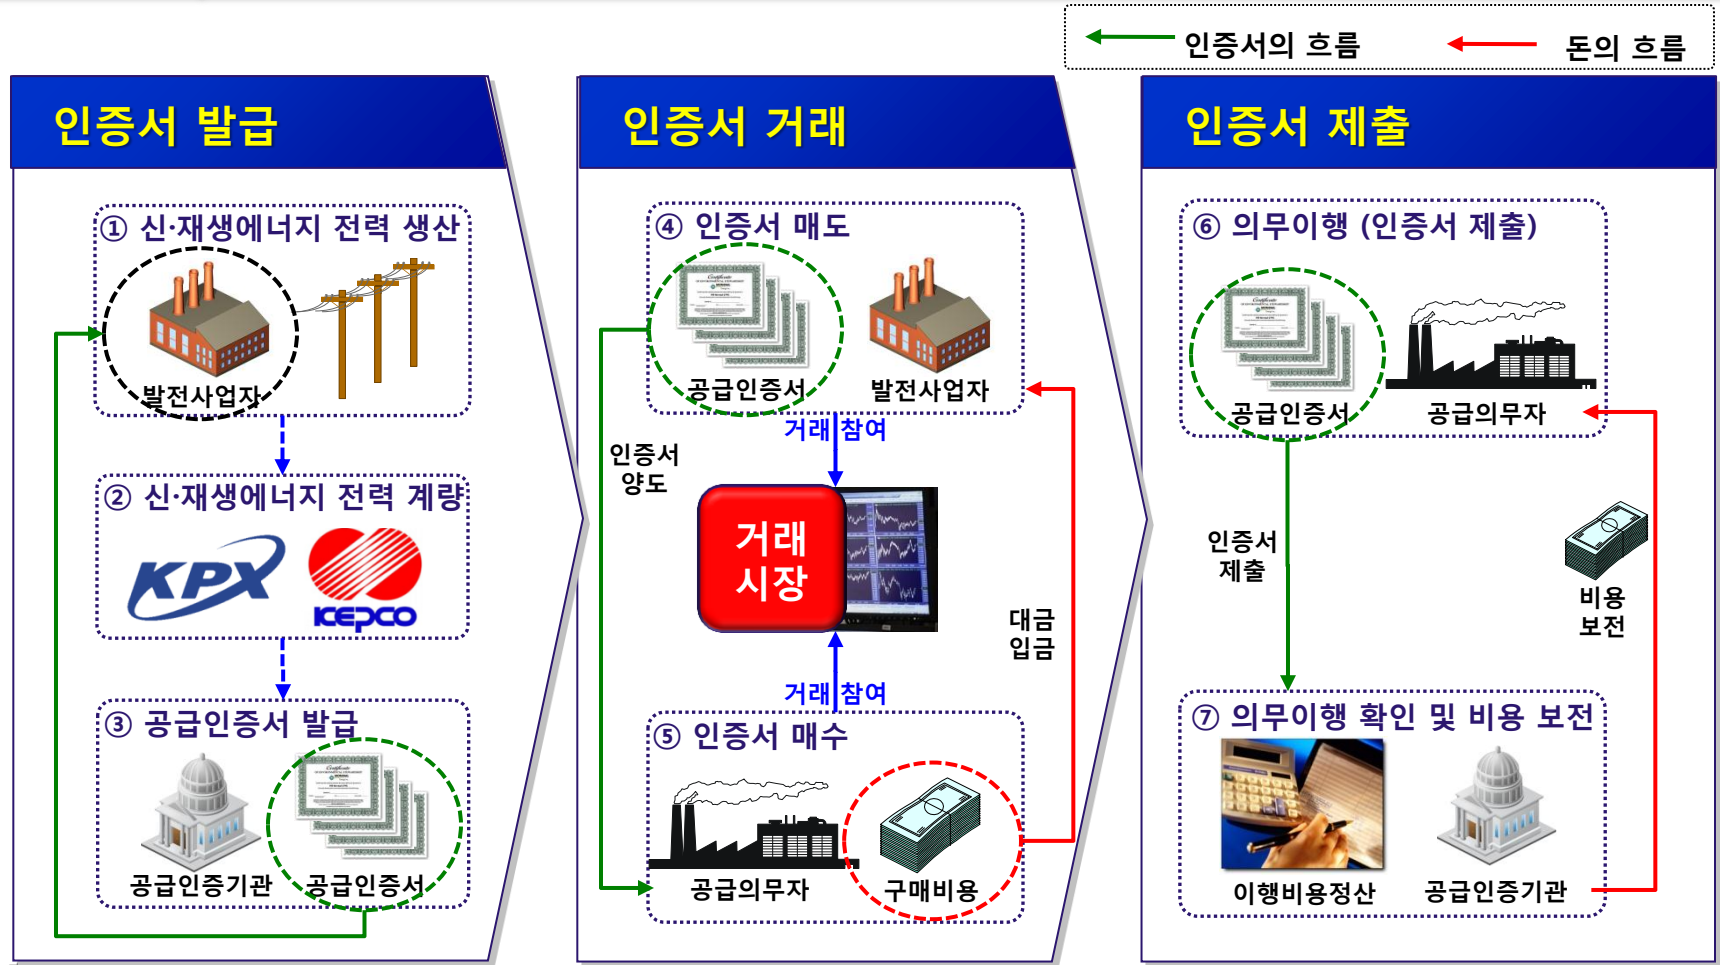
인증서의 흐름
돈의 흐름

인증서 발급

① 신·재생에너지 전력 생산
발전사업자

② 신·재생에너지 전력 계량
KPX
KEPCO

③ 공급인증서 발급
공급인증기관
공급인증서

인증서 거래

④ 인증서 매도
공급인증서
발전사업자

거래참여

인증서 양도

거래 시장

대금 입금

거래참여

⑤ 인증서 매수
공급의무자
구매비용

인증서 제출

⑥ 의무이행 (인증서 제출)
공급인증서
공급의무자

인증서 제출

비용 보전

⑦ 의무이행 확인 및 비용 보전
이행비용정산
공급인증기관